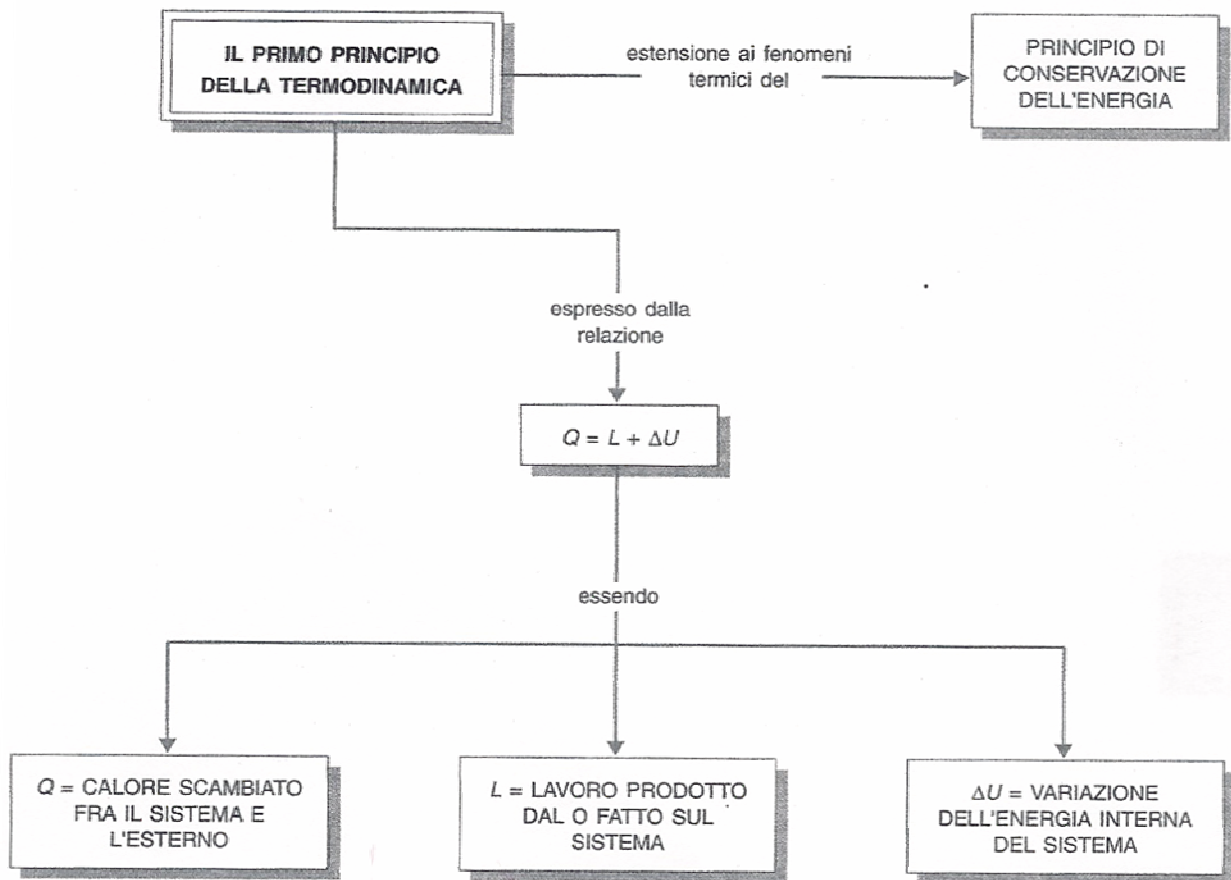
IL PRIMO PRINCIPIO DELLA TERMODINAMICA

estensione ai fenomeni termici del

PRINCIPIO DI CONSERVAZIONE DELL'ENERGIA

espresso dalla relazione

$Q = L + \Delta U$

essendo

$Q$ = CALORE SCAMBIATO FRA IL SISTEMA E L'ESTERNO

$L$ = LAVORO PRODOTTO DAL O FATTO SUL SISTEMA

$\Delta U$ = VARIAZIONE DELL'ENERGIA INTERNA DEL SISTEMA